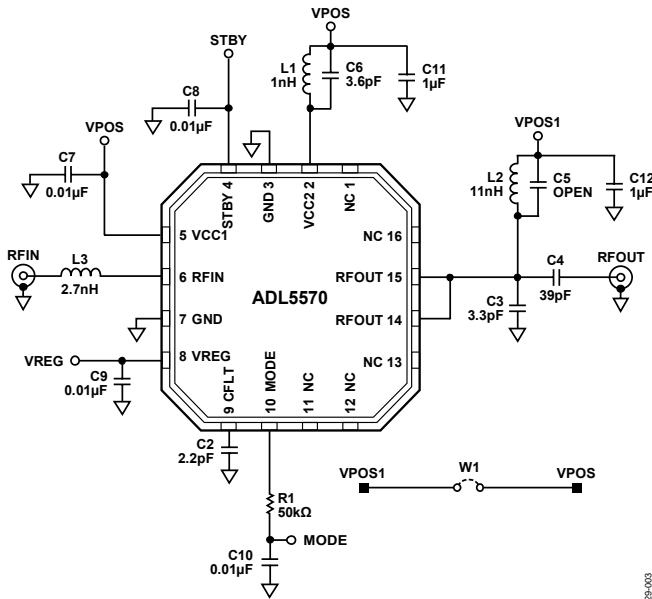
VPOS

STBY

L1 1nH

C6 3.6pF

C11 1µF

C8 0.01µF

VPOS

C7 0.01µF

VPOS1

L2 11nH

C5 OPEN

C12 1µF

STBY 4

GND 3

VCC2 2

NC 1

5 VCC1

NC 16

RFIN

L3 2.7nH

6 RFIN

ADL5570

RFOUT 15

C4 39pF

RFOUT

7 GND

RFOUT 14

C3 3.3pF

VREG

8 VREG

NC 13

C9 0.01µF

9 CFLT

10 MODE

11 NC

12 NC

C2 2.2pF

VPOS1

W1

VPOS

R1 50kΩ

MODE

C10 0.01µF

29-003